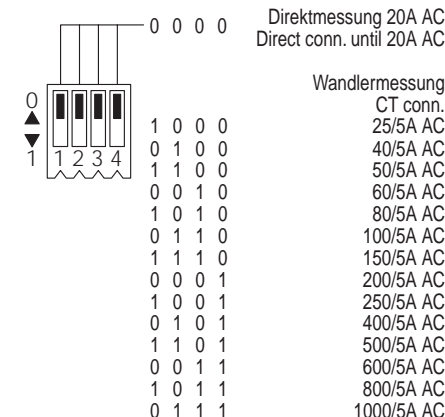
0 0 0 0 Direktmessung 20A AC
Direct conn. until 20A AC

0
1
1 2 3 4

Wandlermessung
CT conn.

| | | | | |
|---|---|---|---|---|
| 1 | 0 | 0 | 0 | 25/5A AC |
| 0 | 1 | 0 | 0 | 40/5A AC |
| 1 | 1 | 0 | 0 | 50/5A AC |
| 0 | 0 | 1 | 0 | 60/5A AC |
| 1 | 0 | 1 | 0 | 80/5A AC |
| 0 | 1 | 1 | 0 | 100/5A AC |
| 1 | 1 | 1 | 0 | 150/5A AC |
| 0 | 0 | 0 | 1 | 200/5A AC |
| 1 | 0 | 0 | 1 | 250/5A AC |
| 0 | 1 | 0 | 1 | 400/5A AC |
| 1 | 1 | 0 | 1 | 500/5A AC |
| 0 | 0 | 1 | 1 | 600/5A AC |
| 1 | 0 | 1 | 1 | 800/5A AC |
| 0 | 1 | 1 | 1 | 1000/5A AC |